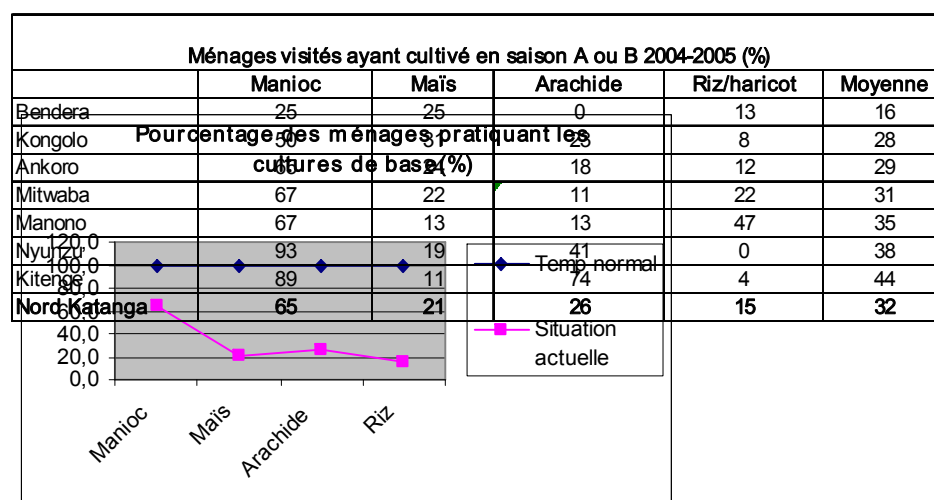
Ménages visités ayant cultivé en saison A ou B 2004-2005 (%)

| | Manioc | Maïs | Arachide | Riz/haricot | Moyenne |
|---|---|---|---|---|---|
| Bendera | 25 | 25 | 0 | 13 | 16 |
| Kongolo | 50 | 3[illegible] | 23 | 8 | 28 |
| Ankoro | 6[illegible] | 2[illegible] | 18 | 12 | 29 |
| Mitwaba | 67 | 22 | 11 | 22 | 31 |
| Manono | 67 | 13 | 13 | 47 | 35 |
| Nyunzu | 93 | 19 | 41 | 0 | 38 |
| Kitenge | 89 | 11 | 74 | 4 | 44 |
| Nord Katanga | 65 | 21 | 26 | 15 | 32 |

Pourcentage des ménages pratiquant les cultures de base (%)

120,0
100,0
80,0
60,0
40,0
20,0
0,0

Manioc
Maïs
Arachide
Riz

Temp normal
Situation actuelle